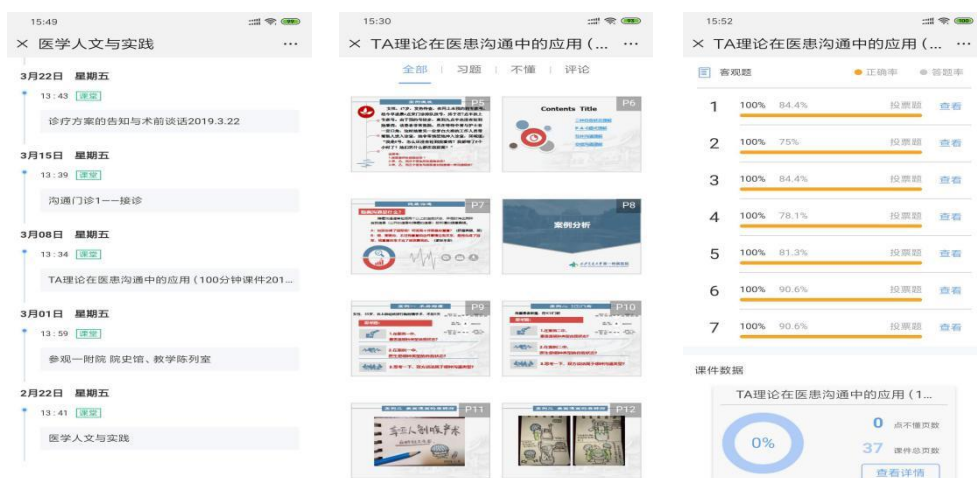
15:49

× 医学人文与实践 ···

3月22日 星期五

13:43 课堂

诊疗方案的告知与术前谈话2019.3.22

3月15日 星期五

13:39 课堂

沟通门诊1——接诊

3月08日 星期五

13:34 课堂

TA理论在医患沟通中的应用（100分钟课件201...

3月01日 星期五

13:59 课堂

参观一附院 院史馆、教学陈列室

2月22日 星期五

13:41 课堂

医学人文与实践

15:30

× TA理论在医患沟通中的应用（... ···

全部 | 习题 | 不懂 | 评论

P5

P6

Contents Title

P7

P8

案例分析

P9

P10

P11

P12

15:52

× TA理论在医患沟通中的应用（... ···

客观题 ● 正确率 ● 答题率

| | | | | |
|---|---|---|---|---|
| 1 | 100% | 84.4% | 投票题 | 查看 |
| 2 | 100% | 75% | 投票题 | 查看 |
| 3 | 100% | 84.4% | 投票题 | 查看 |
| 4 | 100% | 78.1% | 投票题 | 查看 |
| 5 | 100% | 81.3% | 投票题 | 查看 |
| 6 | 100% | 90.6% | 投票题 | 查看 |
| 7 | 100% | 90.6% | 投票题 | 查看 |

课件数据

TA理论在医患沟通中的应用（1...

0%

0 点不懂页数

37 课件总页数

查看详情